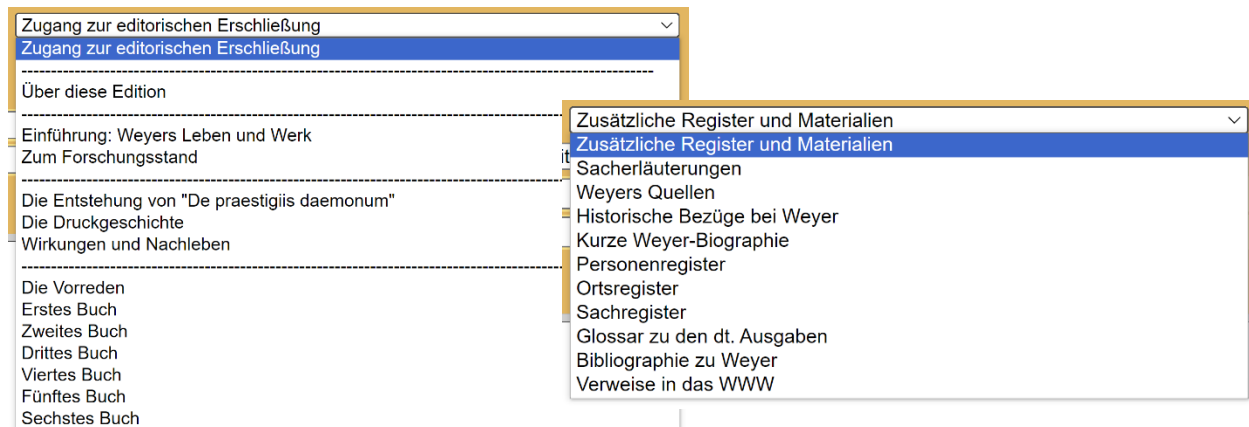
Zugang zur editorischen Erschließung
Zugang zur editorischen Erschließung
------------------------------------------------------------------------------------------------
Über diese Edition
------------------------------------------------------------------------------------------------
Einführung: Weyers Leben und Werk
Zum Forschungsstand
------------------------------------------------------------------------------------------------
Die Entstehung von "De praestigiis daemonum"
Die Druckgeschichte
Wirkungen und Nachleben
------------------------------------------------------------------------------------------------
Die Vorreden
Erstes Buch
Zweites Buch
Drittes Buch
Viertes Buch
Fünftes Buch
Sechstes Buch

Zusätzliche Register und Materialien
Zusätzliche Register und Materialien
Sacherläuterungen
Weyers Quellen
Historische Bezüge bei Weyer
Kurze Weyer-Biographie
Personenregister
Ortsregister
Sachregister
Glossar zu den dt. Ausgaben
Bibliographie zu Weyer
Verweise in das WWW